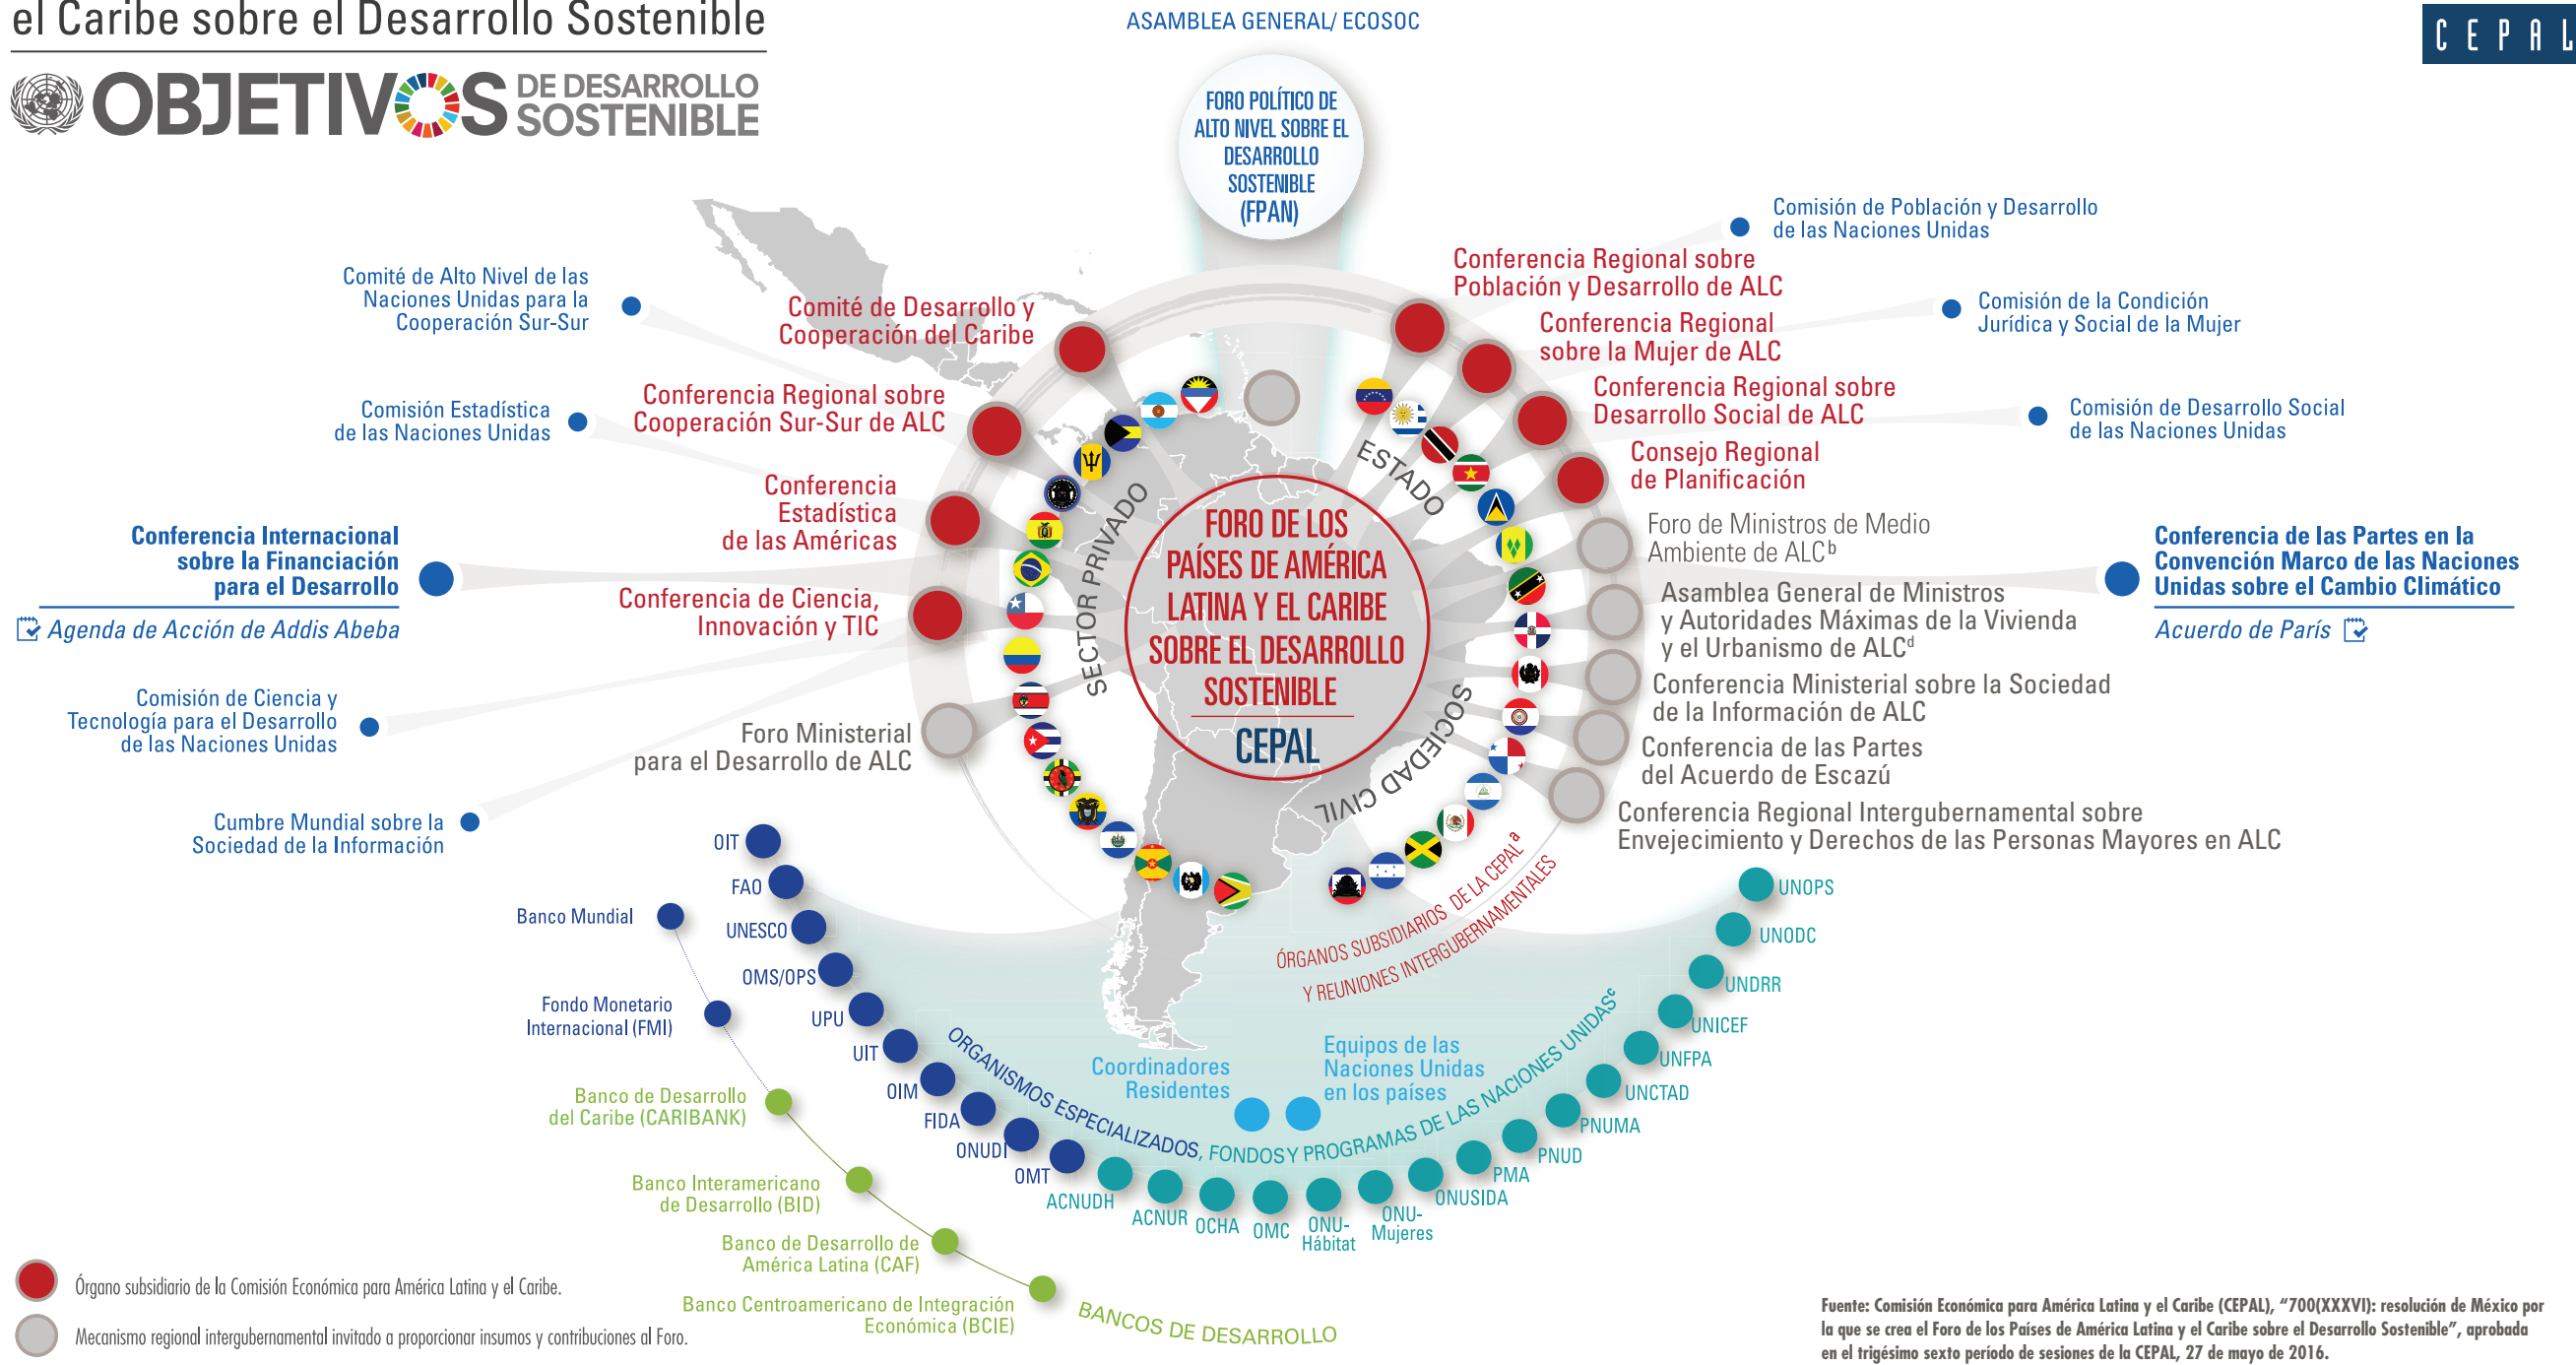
el Caribe sobre el Desarrollo Sostenible

OBJETIVOS DE DESARROLLO SOSTENIBLE

ASAMBLEA GENERAL/ ECOSOC

CEPAL

FORO POLÍTICO DE ALTO NIVEL SOBRE EL DESARROLLO SOSTENIBLE (FPAN)

Comité de Alto Nivel de las Naciones Unidas para la Cooperación Sur-Sur

Comité de Desarrollo y Cooperación del Caribe

Comisión Estadística de las Naciones Unidas

Conferencia Regional sobre Cooperación Sur-Sur de ALC

Conferencia Estadística de las Américas

Conferencia Internacional sobre la Financiación para el Desarrollo

Agenda de Acción de Addis Abeba

Conferencia de Ciencia, Innovación y TIC

Comisión de Ciencia y Tecnología para el Desarrollo de las Naciones Unidas

Foro Ministerial para el Desarrollo de ALC

Cumbre Mundial sobre la Sociedad de la Información

Comisión de Población y Desarrollo de las Naciones Unidas

Conferencia Regional sobre Población y Desarrollo de ALC

Comisión de la Condición Jurídica y Social de la Mujer

Conferencia Regional sobre la Mujer de ALC

Conferencia Regional sobre Desarrollo Social de ALC

Comisión de Desarrollo Social de las Naciones Unidas

Consejo Regional de Planificación

Foro de Ministros de Medio Ambiente de ALC$^b$

Conferencia de las Partes en la Convención Marco de las Naciones Unidas sobre el Cambio Climático

Acuerdo de París

Asamblea General de Ministros y Autoridades Máximas de la Vivienda y el Urbanismo de ALC$^d$

Conferencia Ministerial sobre la Sociedad de la Información de ALC

Conferencia de las Partes del Acuerdo de Escazú

Conferencia Regional Intergubernamental sobre Envejecimiento y Derechos de las Personas Mayores en ALC

SECTOR PRIVADO

ESTADO

SOCIEDAD CIVIL

FORO DE LOS PAÍSES DE AMÉRICA LATINA Y EL CARIBE SOBRE EL DESARROLLO SOSTENIBLE

CEPAL

ÓRGANOS SUBSIDIARIOS DE LA CEPAL$^a$ Y REUNIONES INTERGUBERNAMENTALES

OIT
FAO
UNESCO
OMS/OPS
UPU
UIT
OIM
FIDA
ONUDI
OMT
ACNUDH
ACNUR
OCHA
OMC
ONU-Hábitat
ONU-Mujeres
ONUSIDA
PMA
PNUD
PNUMA
UNCTAD
UNFPA
UNICEF
UNDRR
UNODC
UNOPS

ORGANISMOS ESPECIALIZADOS, FONDOS Y PROGRAMAS DE LAS NACIONES UNIDAS$^c$

Coordinadores Residentes

Equipos de las Naciones Unidas en los países

Banco Mundial

Fondo Monetario Internacional (FMI)

Banco de Desarrollo del Caribe (CARIBANK)

Banco Interamericano de Desarrollo (BID)

Banco de Desarrollo de América Latina (CAF)

Banco Centroamericano de Integración Económica (BCIE)

BANCOS DE DESARROLLO

Órgano subsidiario de la Comisión Económica para América Latina y el Caribe.

Mecanismo regional intergubernamental invitado a proporcionar insumos y contribuciones al Foro.

Fuente: Comisión Económica para América Latina y el Caribe (CEPAL), "700(XXXVI): resolución de México por la que se crea el Foro de los Países de América Latina y el Caribe sobre el Desarrollo Sostenible", aprobada en el trigésimo sexto período de sesiones de la CEPAL, 27 de mayo de 2016.